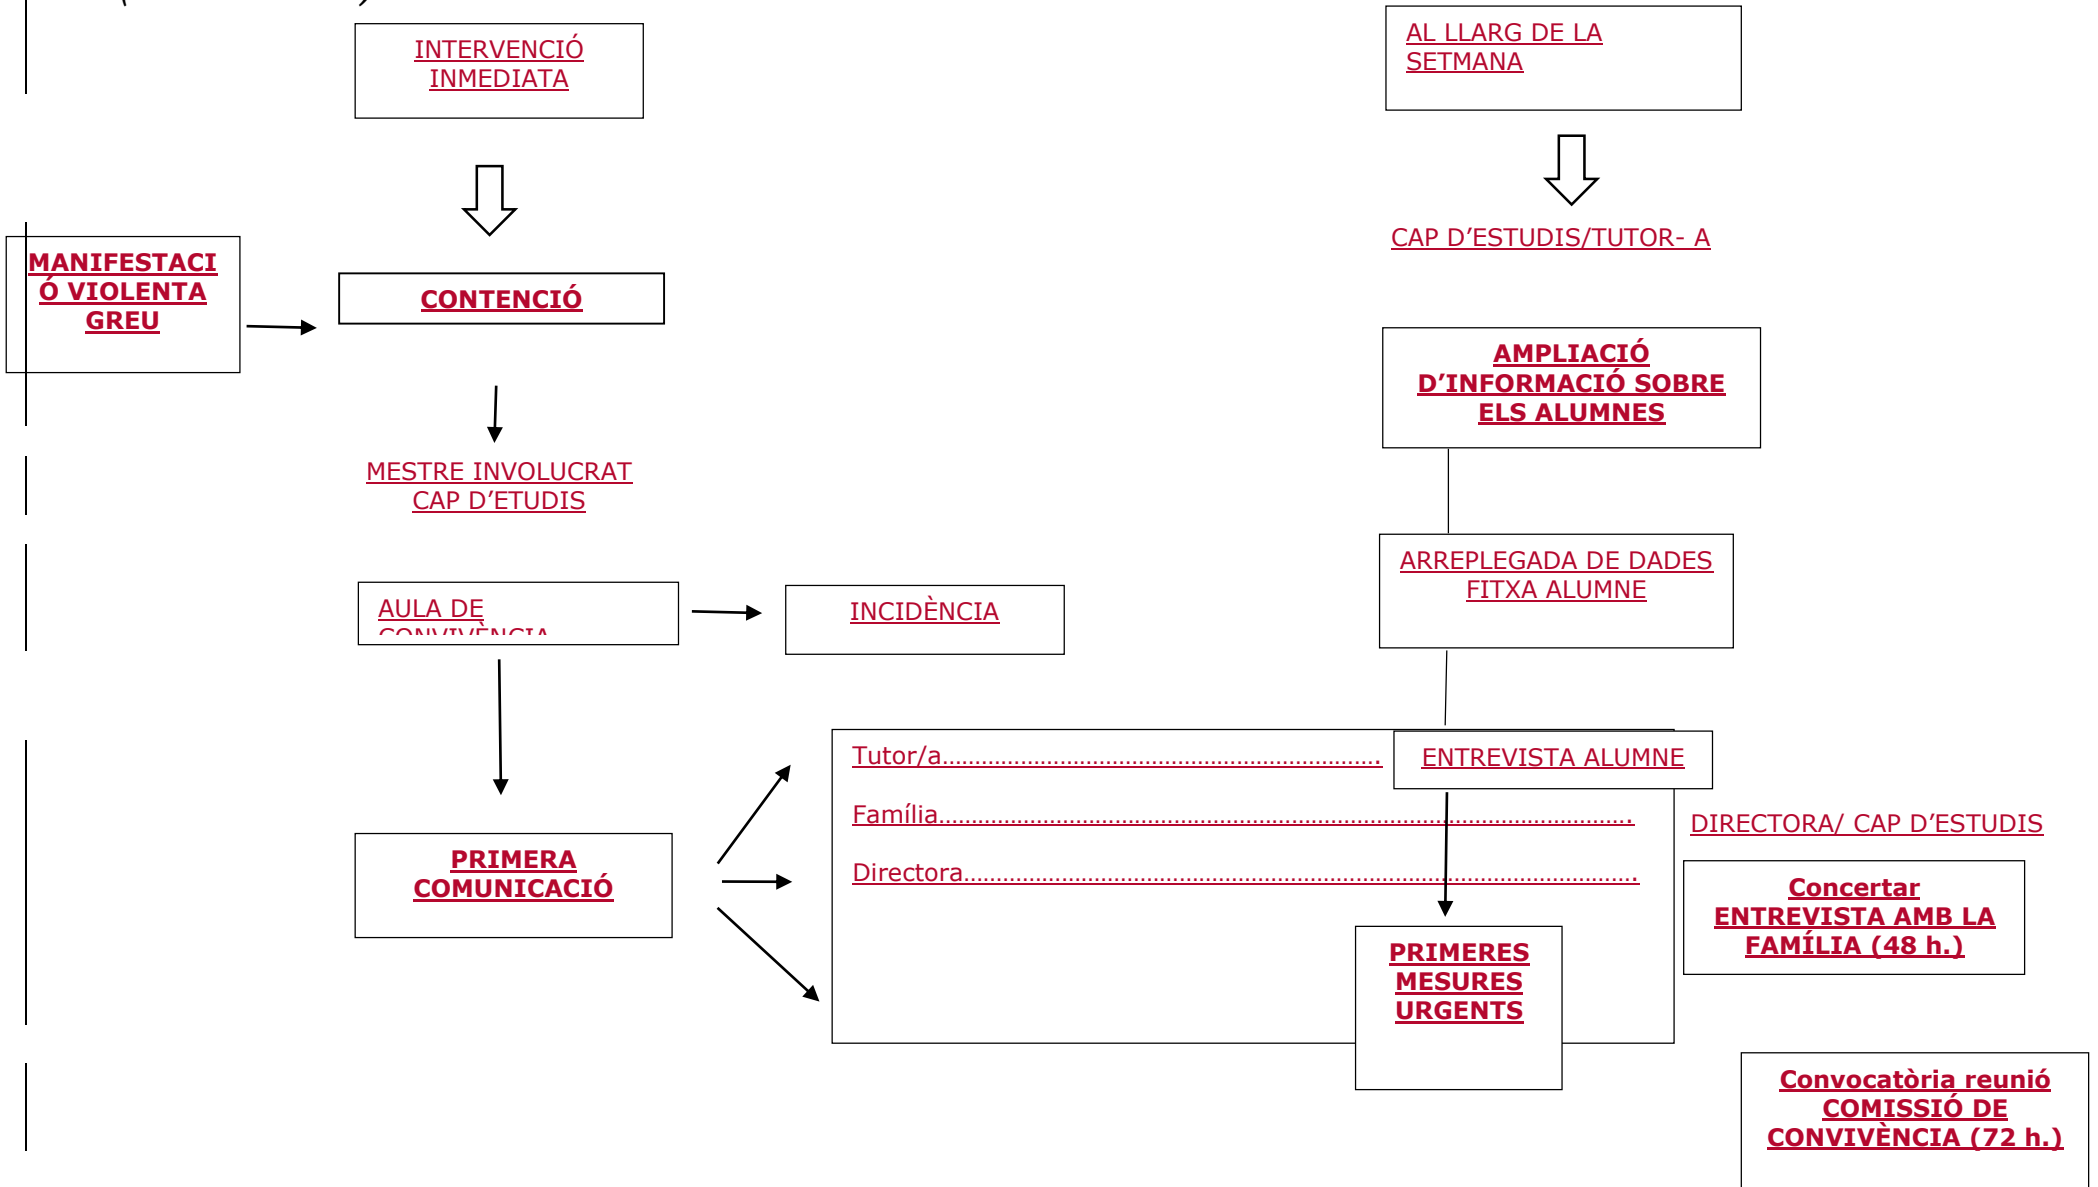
INTERVENCIÓ INMEDIATA

AL LLARG DE LA SETMANA

CAP D’ESTUDIS/TUTOR- A

MANIFESTACIÓ VIOLENTA GREU

CONTENCIÓ

AMPLIACIÓ D’INFORMACIÓ SOBRE ELS ALUMNES

MESTRE INVOLUCRAT
CAP D’ETUDIS

ARREPLEGADA DE DADES FITXA ALUMNE

AULA DE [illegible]

INCIDÈNCIA

Tutor/a.........................................................................

ENTREVISTA ALUMNE

Família.........................................................................................................

DIRECTORA/ CAP D’ESTUDIS

Directora.........................................................................................................

PRIMERA COMUNICACIÓ

Concertar ENTREVISTA AMB LA FAMÍLIA (48 h.)

PRIMERES MESURES URGENTS

Convocatòria reunió COMISSIÓ DE CONVIVÈNCIA (72 h.)